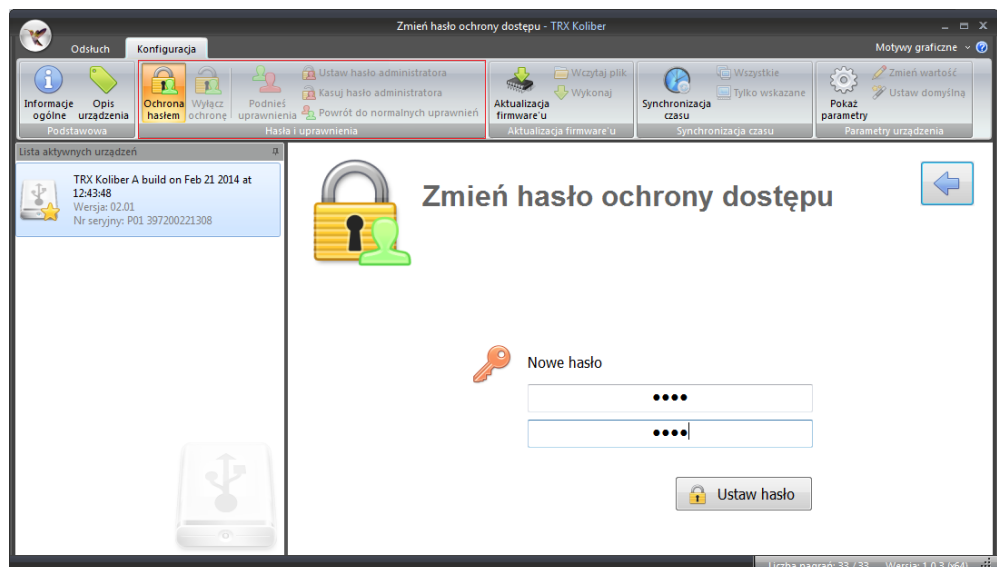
Zmień hasło ochrony dostępu - TRX Koliber

Odsłuch
Konfiguracja
Motywy graficzne

Informacje ogólne
Opis urządzenia
Podstawowa

Ochrona hasłem
Wyłącz ochronę
Podnieś uprawnienia
Ustaw hasło administratora
Kasuj hasło administratora
Powrót do normalnych uprawnień
Hasła i uprawnienia

Aktualizacja firmware'u
Wczytaj plik
Wykonaj
Aktualizacja firmware'u

Synchronizacja czasu
Wszystkie
Tylko wskazane
Synchronizacja czasu

Pokaż parametry
Zmień wartość
Ustaw domyślną
Parametry urządzenia

Lista aktywnych urządzeń

TRX Koliber A build on Feb 21 2014 at 12:43:48
Wersja: 02.01
Nr seryjny: P01 397200221308

Zmień hasło ochrony dostępu

Nowe hasło
••••
••••

Ustaw hasło

Liczba nagrań: 33 / 33   Wersja: 1.0.3 (x64)